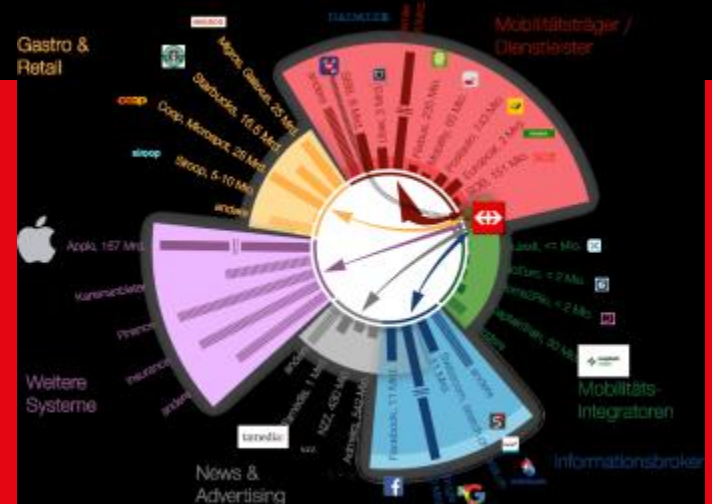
Gastro & Retail

Mobilitätsträger / Dienstleister

coop

Migros, Giesen, 25 Mrd.

Starbucks, 16.6 Mrd.

Coop, Microspot, 25 Mrd.

Sbrinz, 5-10 Mrd.

andere

Apple, 157 Mrd.

Kartenanbieter

Finance

Insurance

andere

Weitere Systeme

News & Advertising

tamedia

NZZ, 450 Mrd.

andere

Facebook, 17 Mrd.

Google

andere

Informationsbroker

Mobilitäts-Integratoren

Postauto, 1.0 Mrd.

Europcar, 2.1 Mrd.

Uber, 3 Mrd.

SBB, 6 Mrd.

< Mio.

= 2 Mio.

= 2 Mio.

30 Mio.